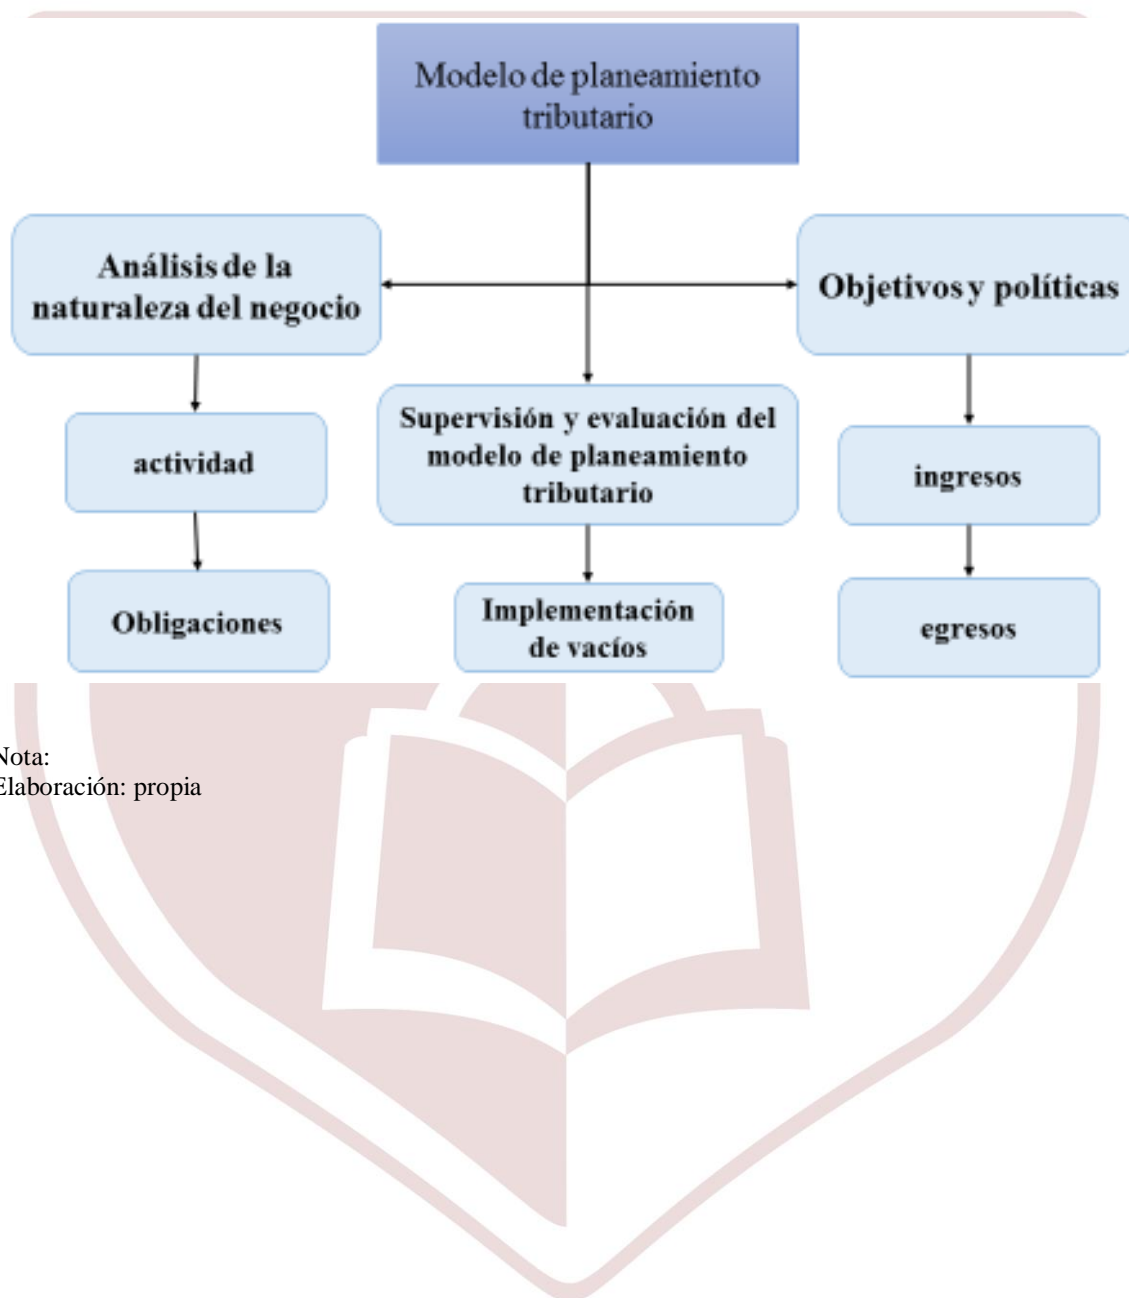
Modelo de planeamiento tributario

Análisis de la naturaleza del negocio

Objetivos y políticas

actividad

Supervisión y evaluación del modelo de planeamiento tributario

ingresos

Obligaciones

Implementación de vacíos

egresos

Nota:
Elaboración: propia